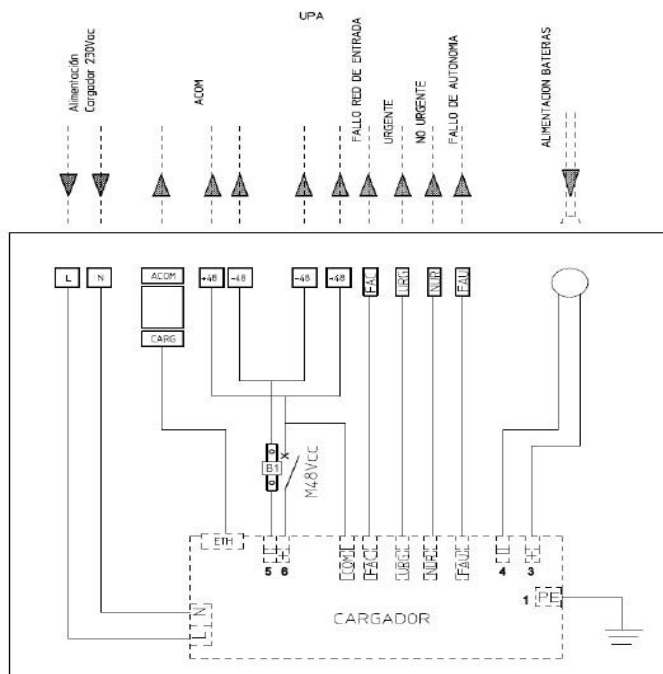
UPA

Alimentación Cargador 230Vac

ACOM

FALLO RED DE ENTRADA

URGENTE

NO URGENTE

FALLO DE AUTONOMIA

ALIMENTACION BATERIAS

L

N

ACOM

CARG

+48

-48

-48

+48

FAC

URG

NURG

FAU

B1

M48Vcc

ETH

-

+

5

6

COM

FAC

URG

NURG

FAU

-

+

4

3

1

PE

N

L

CARGADOR